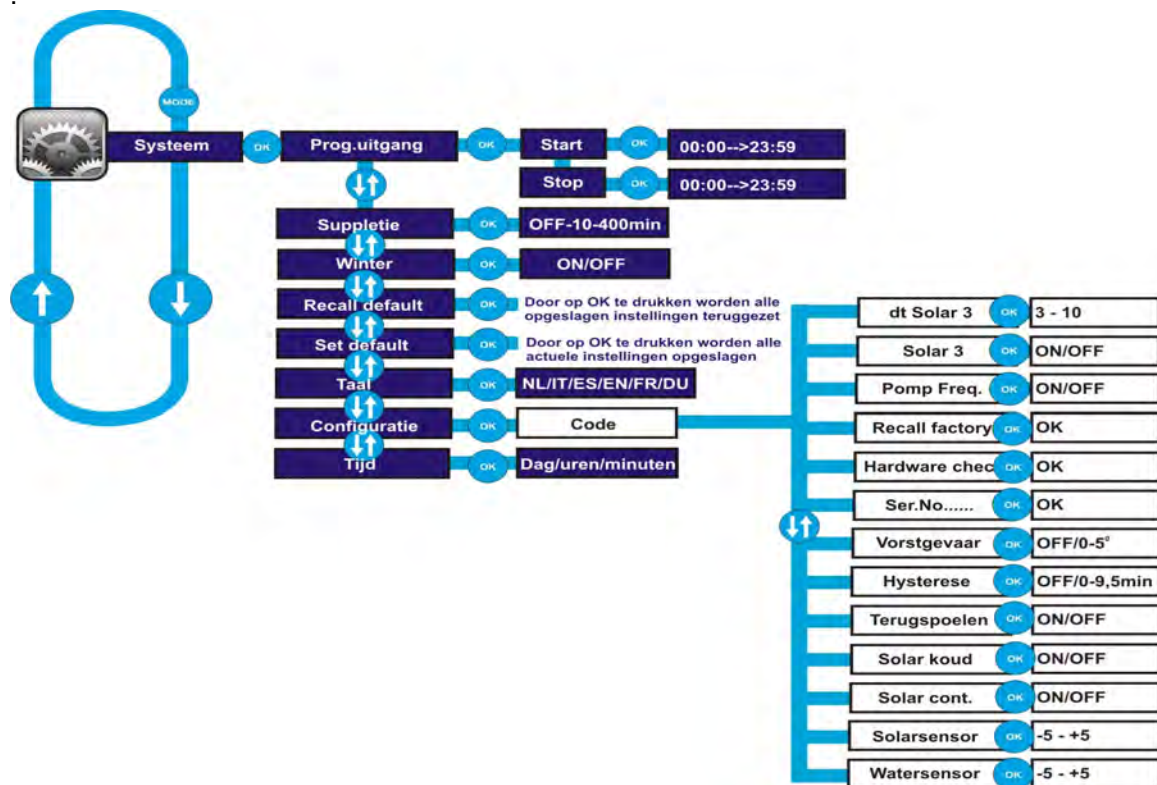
MODE

Systeem OK Prog.uitgang OK Start OK 00:00-->23:59

Stop OK 00:00-->23:59

Suppletie OK OFF-10-400min

Winter OK ON/OFF

Recall default OK Door op OK te drukken worden alle opgeslagen instellingen teruggezet

Set default OK Door op OK te drukken worden alle actuele instellingen opgeslagen

Taal OK NL/IT/ES/EN/FR/DU

Configuratie OK Code

Tijd OK Dag/uren/minuten

dt Solar 3 OK 3 - 10

Solar 3 OK ON/OFF

Pomp Freq. OK ON/OFF

Recall factory OK OK

Hardware chec OK OK

Ser.No...... OK OK

Vorstgevaar OK OFF/0-5°

Hysterese OK OFF/0-9,5min

Terugspoelen OK ON/OFF

Solar koud OK ON/OFF

Solar cont. OK ON/OFF

Solarsensor OK -5 - +5

Watersensor OK -5 - +5